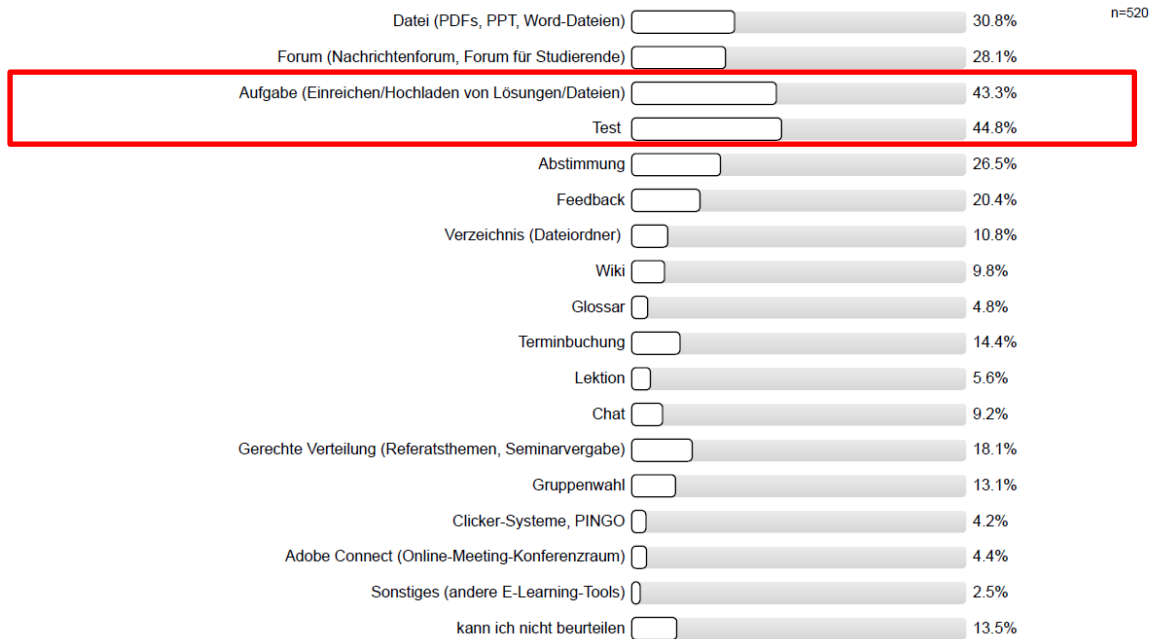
n=520

| | |
|---|---|
| Datei (PDFs, PPT, Word-Dateien) | 30.8% |
| Forum (Nachrichtenforum, Forum für Studierende) | 28.1% |
| Aufgabe (Einreichen/Hochladen von Lösungen/Dateien) | 43.3% |
| Test | 44.8% |
| Abstimmung | 26.5% |
| Feedback | 20.4% |
| Verzeichnis (Dateiordner) | 10.8% |
| Wiki | 9.8% |
| Glossar | 4.8% |
| Terminbuchung | 14.4% |
| Lektion | 5.6% |
| Chat | 9.2% |
| Gerechte Verteilung (Referatsthemen, Seminarvergabe) | 18.1% |
| Gruppenwahl | 13.1% |
| Clicker-Systeme, PINGO | 4.2% |
| Adobe Connect (Online-Meeting-Konferenzraum) | 4.4% |
| Sonstiges (andere E-Learning-Tools) | 2.5% |
| kann ich nicht beurteilen | 13.5% |